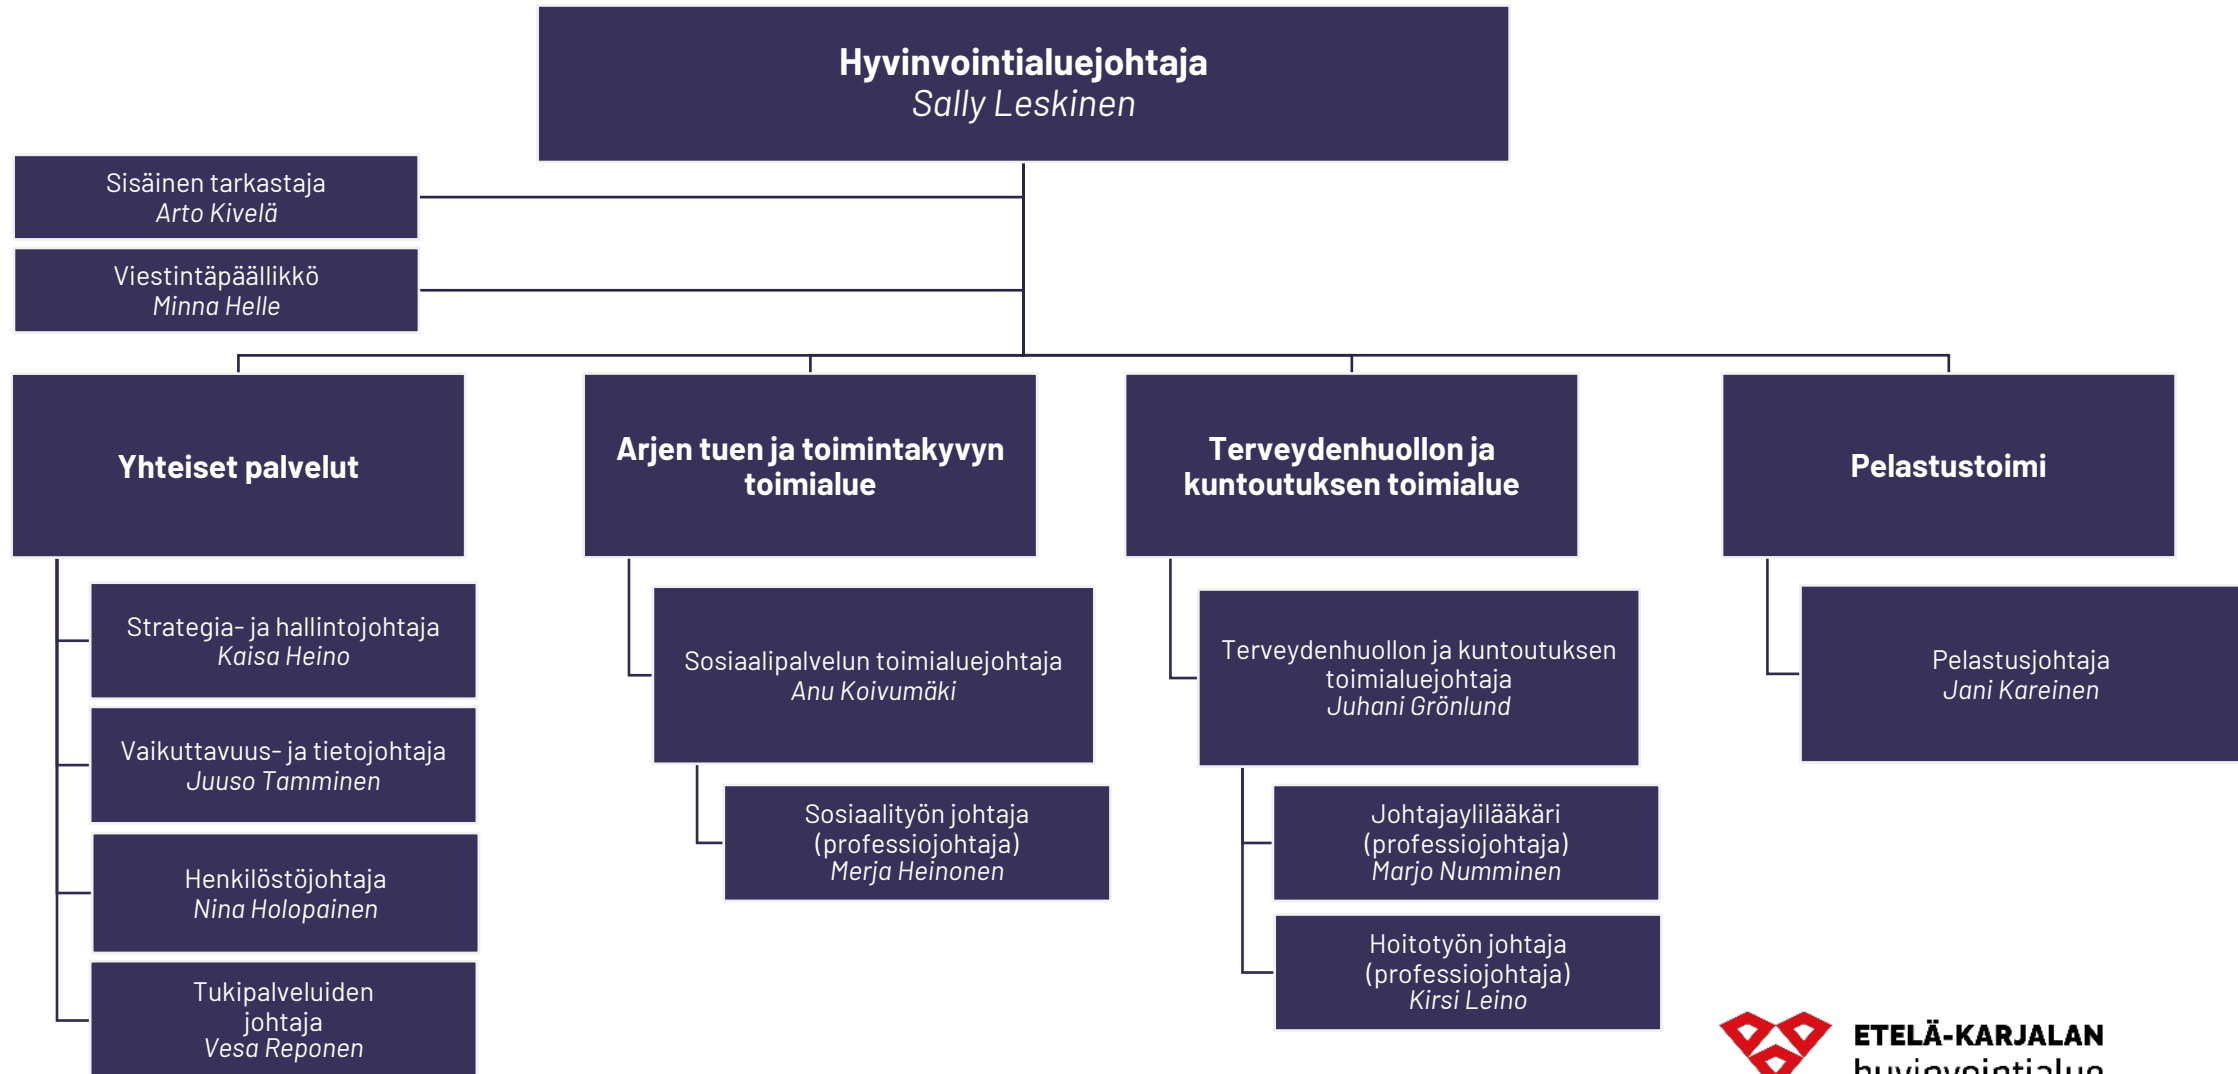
Hyvinvointialuejohtaja
Sally Leskinen

Sisäinen tarkastaja
Arto Kivelä

Viestintäpäällikkö
Minna Helle

Yhteiset palvelut

Strategia- ja hallintojohtaja
Kaisa Heino

Vaikuttavuus- ja tietojohtaja
Juuso Tamminen

Henkilöstöjohtaja
Nina Holopainen

Tukipalveluiden johtaja
Vesa Reponen

Arjen tuen ja toimintakyvyn toimialue

Sosiaalipalvelun toimialuejohtaja
Anu Koivumäki

Sosiaalityön johtaja (professiojohtaja)
Merja Heinonen

Terveydenhuollon ja kuntoutuksen toimialue

Terveydenhuollon ja kuntoutuksen toimialuejohtaja
Juhani Grönlund

Johtajaylilääkäri (professiojohtaja)
Marjo Numminen

Hoitotyön johtaja (professiojohtaja)
Kirsi Leino

Pelastustoimi

Pelastusjohtaja
Jani Kareinen

ETELÄ-KARJALAN
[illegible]